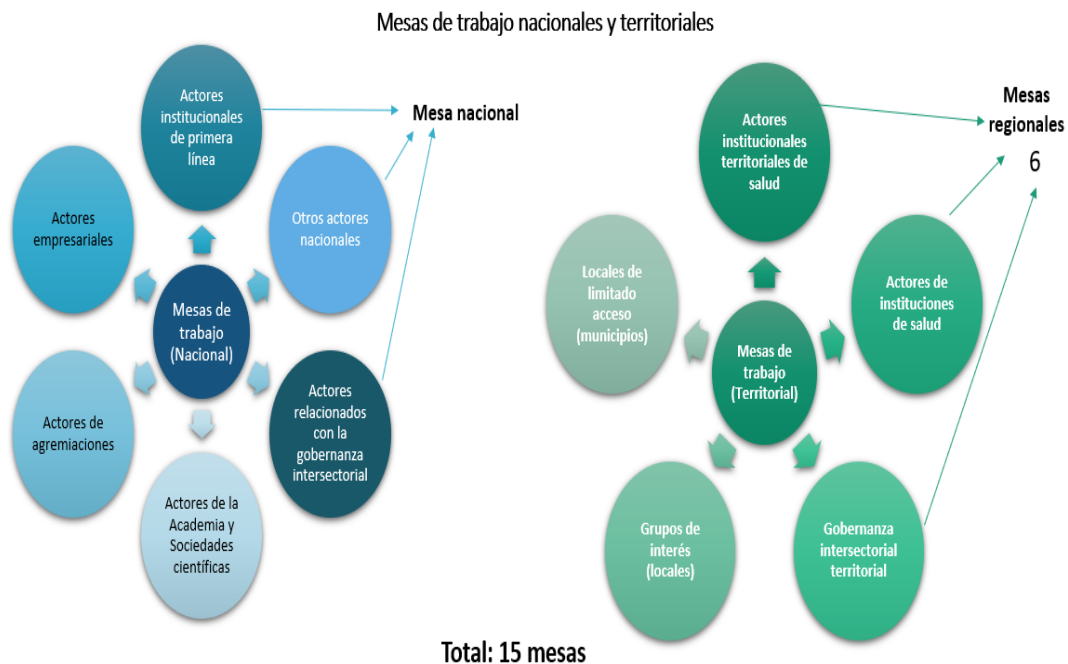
Mesas de trabajo nacionales y territoriales

Actores institucionales de primera línea

Mesa nacional

Actores empresariales

Otros actores nacionales

Mesas de trabajo (Nacional)

Actores de agremiaciones

Actores relacionados con la gobernanza intersectorial

Actores de la Academia y Sociedades científicas

Actores institucionales territoriales de salud

Mesas regionales

6

Locales de limitado acceso (municipios)

Actores de instituciones de salud

Mesas de trabajo (Territorial)

Grupos de interés (locales)

Gobernanza intersectorial territorial

Total: 15 mesas